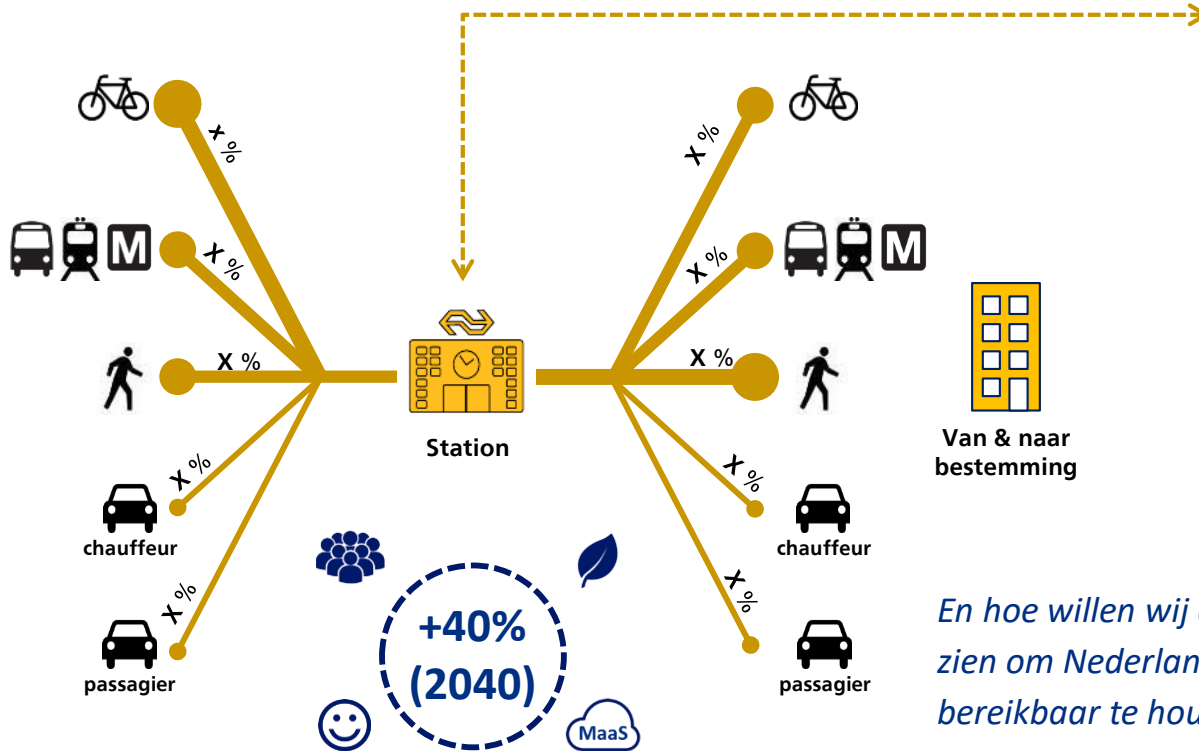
x %

X %

X %

X %

chauffeur

X %

passagier

M

Station

+40%
(2040)

MaaS

X %

X %

M

X %

X %

chauffeur

X %

passagier

Van & naar bestemming

En hoe willen wij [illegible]
zien om Nederlan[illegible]
bereikbaar te hou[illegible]